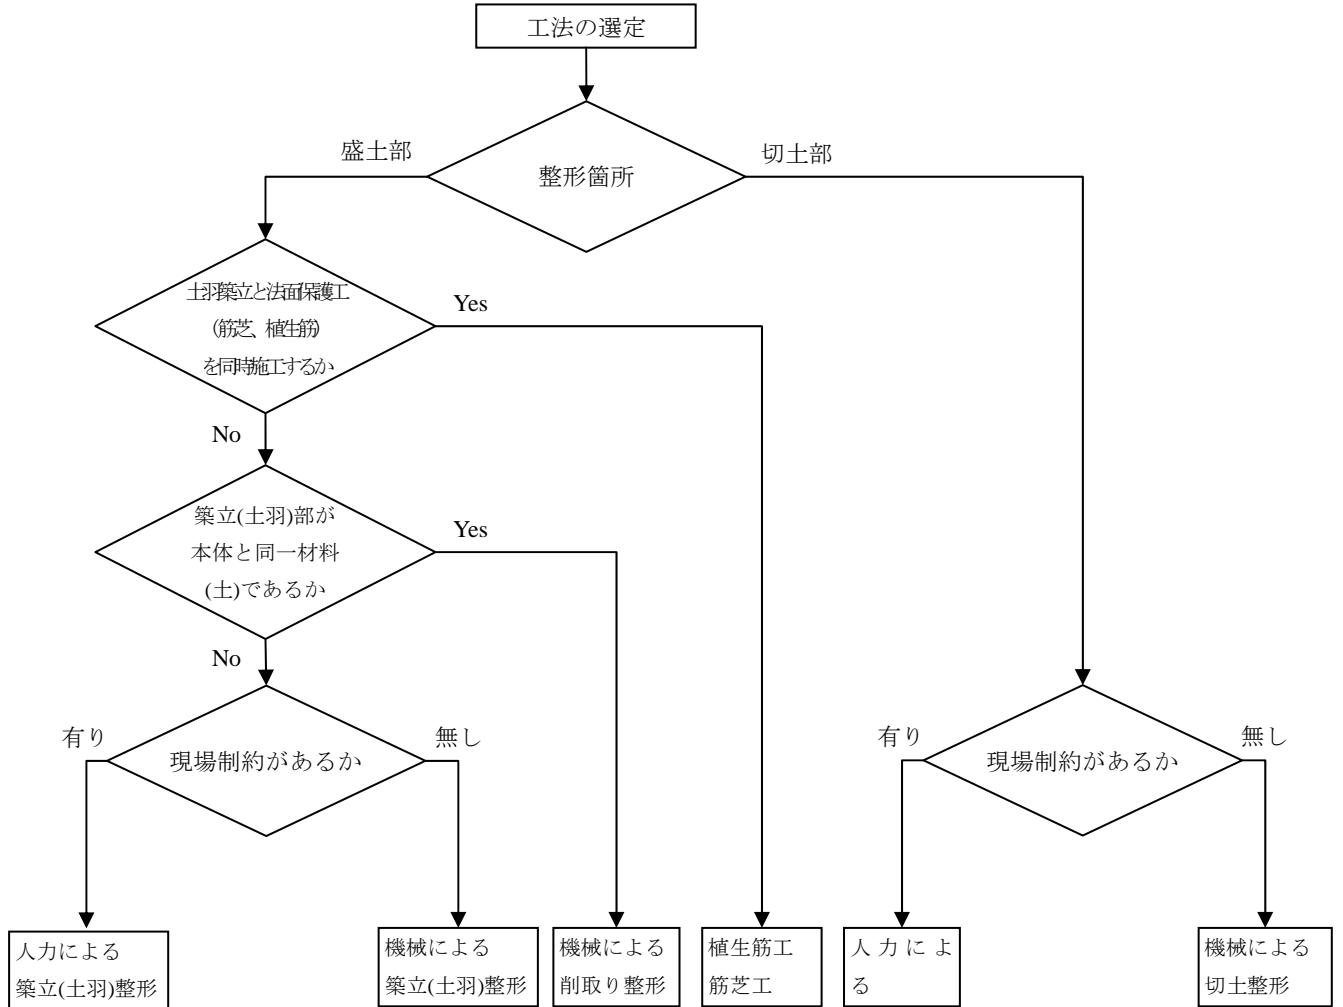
工法の選定

盛土部

整形箇所

切土部

土羽築立と法面保護工
(筋芝、植生筋)
を同時施工するか

Yes

No

築立(土羽)部が
本体と同一材料
(土)であるか

Yes

No

有り

現場制約があるか

無し

有り

現場制約があるか

無し

人力による
築立(土羽)整形

機械による
築立(土羽)整形

機械による
削取り整形

植生筋工
筋芝工

人 力 に よ
る

機械による
切土整形